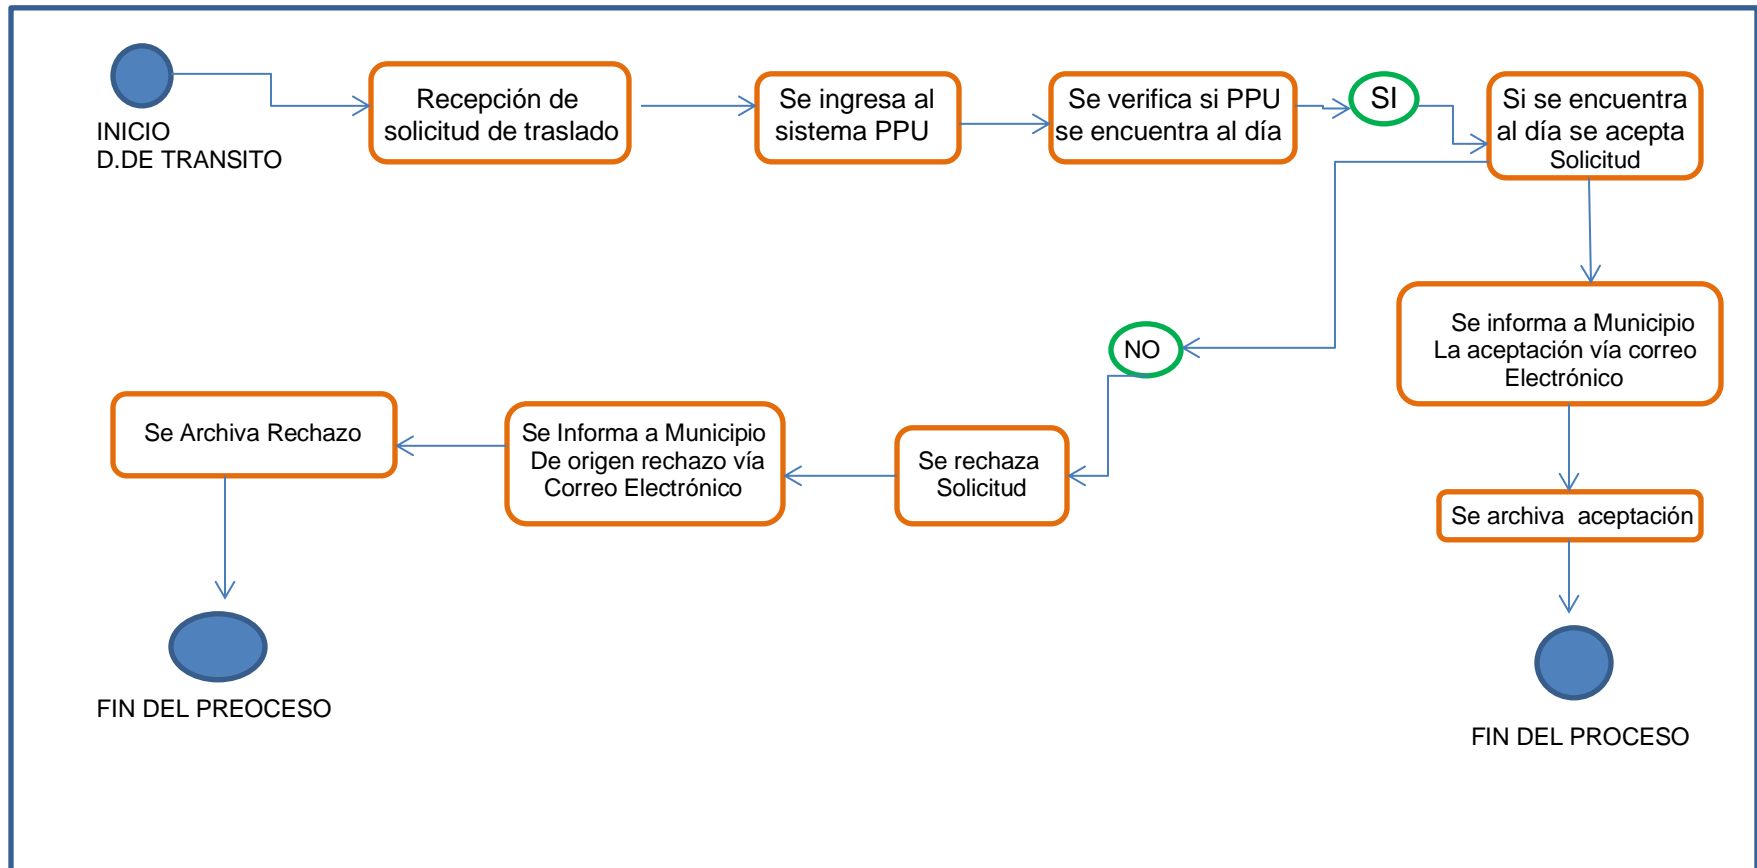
INICIO
D.DE TRANSITO

Recepción de solicitud de traslado

Se ingresa al sistema PPU

Se verifica si PPU se encuentra al día

SI

Si se encuentra al día se acepta Solicitud

Se informa a Municipio La aceptación vía correo Electrónico

Se archiva aceptación

FIN DEL PROCESO

NO

Se rechaza Solicitud

Se Informa a Municipio De origen rechazo vía Correo Electrónico

Se Archiva Rechazo

FIN DEL PREOCESO